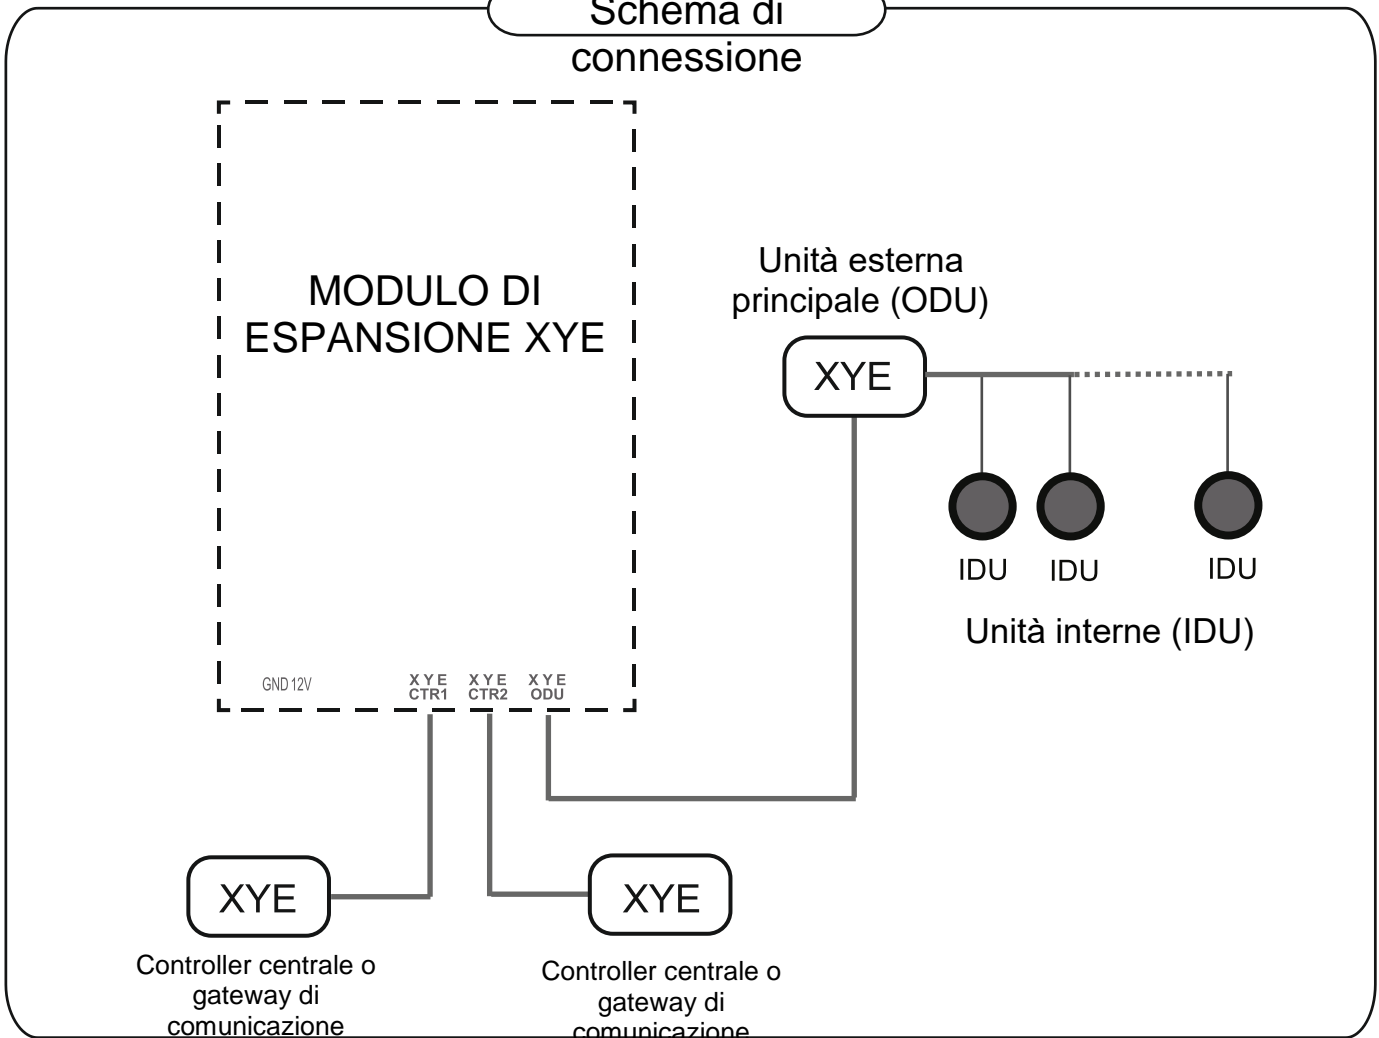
Schema di connessione

MODULO DI ESPANSIONE XYE

GND 12V

X Y E CTR1

X Y E CTR2

X Y E ODU

Unità esterna principale (ODU)

XYE

IDU IDU IDU

Unità interne (IDU)

XYE

Controller centrale o gateway di comunicazione

XYE

Controller centrale o gateway di comunicazione